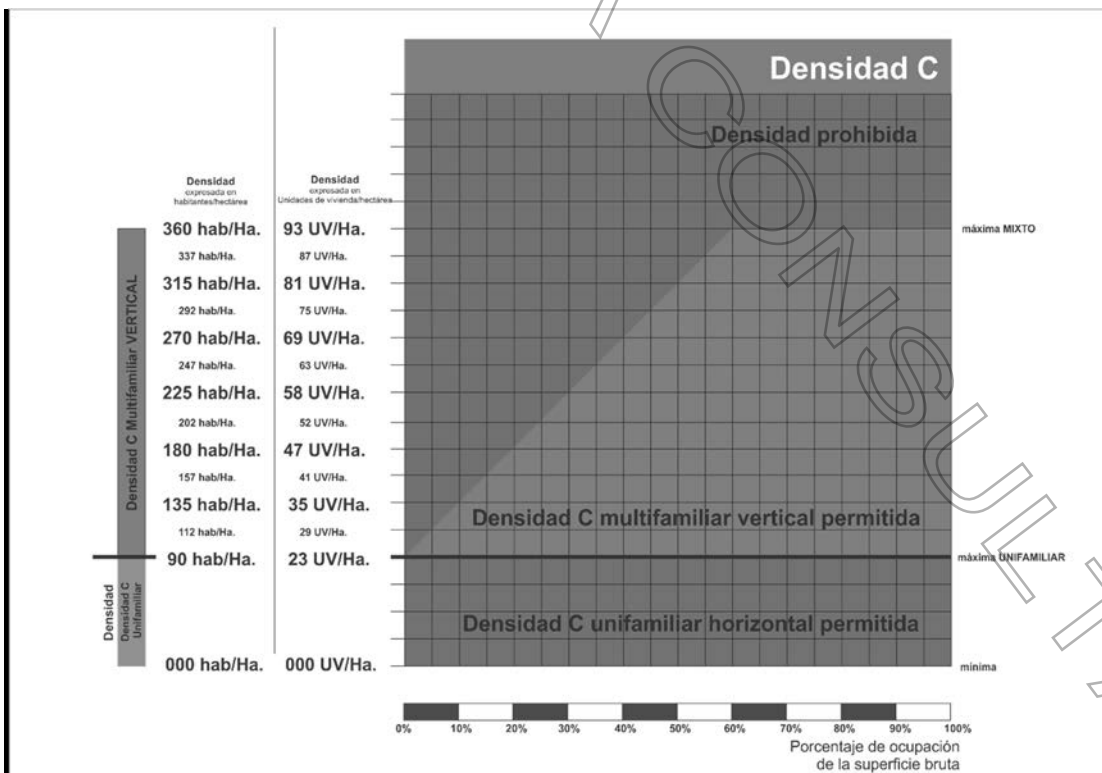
Densidad C

Densidad prohibida

Densidad expresada en habitantes/hectárea

Densidad expresada en Unidades de vivienda/hectárea

360 hab/Ha. 93 UV/Ha.
337 hab/Ha. 87 UV/Ha.
315 hab/Ha. 81 UV/Ha.
292 hab/Ha. 75 UV/Ha.
270 hab/Ha. 69 UV/Ha.
247 hab/Ha. 63 UV/Ha.
225 hab/Ha. 58 UV/Ha.
202 hab/Ha. 52 UV/Ha.
180 hab/Ha. 47 UV/Ha.
157 hab/Ha. 41 UV/Ha.
135 hab/Ha. 35 UV/Ha.
112 hab/Ha. 29 UV/Ha.
90 hab/Ha. 23 UV/Ha.
000 hab/Ha. 000 UV/Ha.

Densidad C Multifamiliar VERTICAL

Densidad Densidad C Unifamiliar

máxima MIXTO

Densidad C multifamiliar vertical permitida

máxima UNIFAMILIAR

Densidad C unifamiliar horizontal permitida

mínima

0% 10% 20% 30% 40% 50% 60% 70% 80% 90% 100%

Porcentaje de ocupación de la superficie bruta

CONSULTA